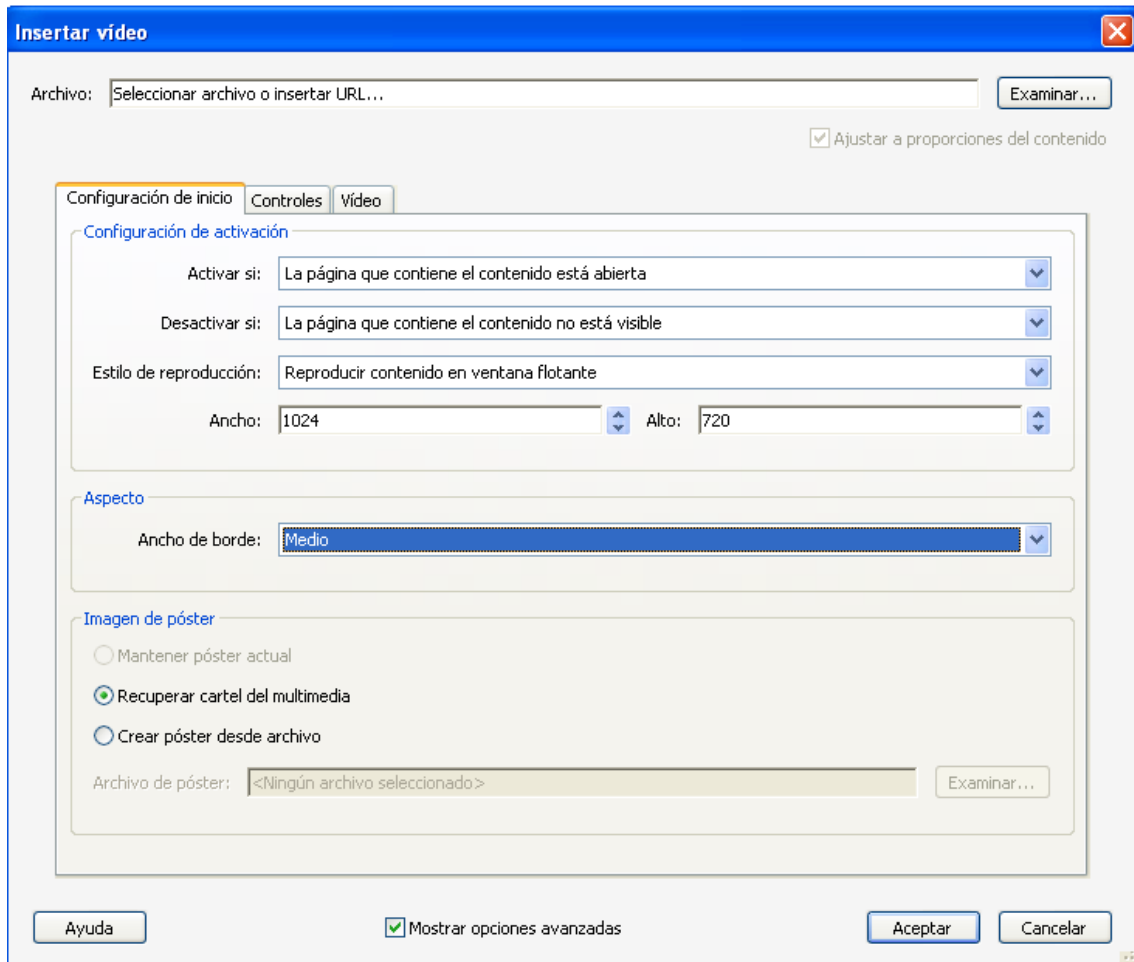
Insertar vídeo

Archivo: Seleccionar archivo o insertar URL... Examinar...

Ajustar a proporciones del contenido

Configuración de inicio | Controles | Vídeo

Configuración de activación

Activar si: La página que contiene el contenido está abierta

Desactivar si: La página que contiene el contenido no está visible

Estilo de reproducción: Reproducir contenido en ventana flotante

Ancho: 1024 Alto: 720

Aspecto

Ancho de borde: Medio

Imagen de póster

Mantener póster actual

Recuperar cartel del multimedia

Crear póster desde archivo

Archivo de póster: <Ningún archivo seleccionado> Examinar...

Ayuda

Mostrar opciones avanzadas

Aceptar

Cancelar